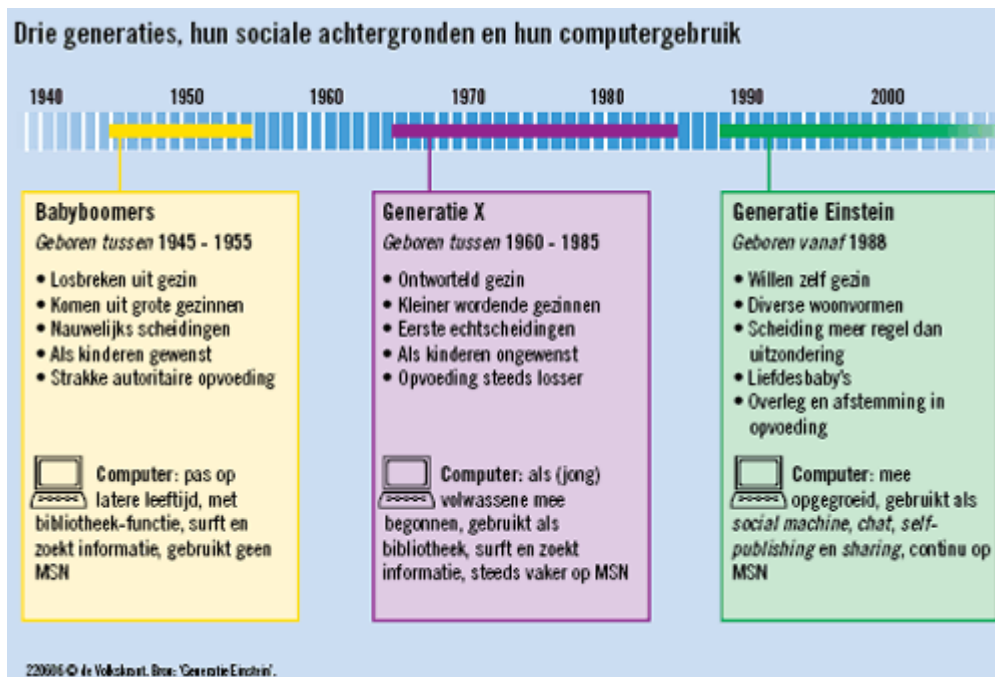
Drie generaties, hun sociale achtergronden en hun computergebruik

1940 1950 1960 1970 1980 1990 2000

Babyboomers
Geboren tussen 1945 - 1955
• Losbreken uit gezin
• Komen uit grote gezinnen
• Nauwelijks scheidingen
• Als kinderen gewenst
• Strakke autoritaire opvoeding

Computer: pas op latere leeftijd, met bibliotheek-functie, surft en zoekt informatie, gebruikt geen MSN

Generatie X
Geboren tussen 1960 - 1985
• Ontworteld gezin
• Kleiner wordende gezinnen
• Eerste echtscheidingen
• Als kinderen ongewenst
• Opvoeding steeds losser

Computer: als (jong) volwassene mee begonnen, gebruikt als bibliotheek, surft en zoekt informatie, steeds vaker op MSN

Generatie Einstein
Geboren vanaf 1988
• Willen zelf gezin
• Diverse woonvormen
• Scheiding meer regel dan uitzondering
• Liefdesbaby's
• Overleg en afstemming in opvoeding

Computer: mee opgegroeid, gebruikt als social machine, chat, self-publishing en sharing, continu op MSN

220606 © de Volkskrant. Bron: 'Generatie Einstein'.